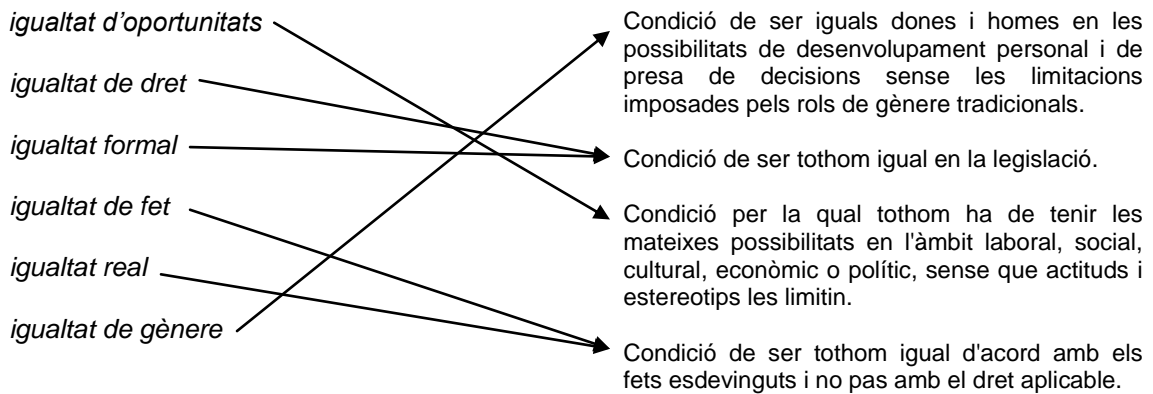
igualtat d'oportunitats

igualtat de dret

igualtat formal

igualtat de fet

igualtat real

igualtat de gènere

Condició de ser iguals dones i homes en les possibilitats de desenvolupament personal i de presa de decisions sense les limitacions imposades pels rols de gènere tradicionals.

Condició de ser tothom igual en la legislació.

Condició per la qual tothom ha de tenir les mateixes possibilitats en l'àmbit laboral, social, cultural, econòmic o polític, sense que actituds i estereotips les limitin.

Condició de ser tothom igual d'acord amb els fets esdevinguts i no pas amb el dret aplicable.